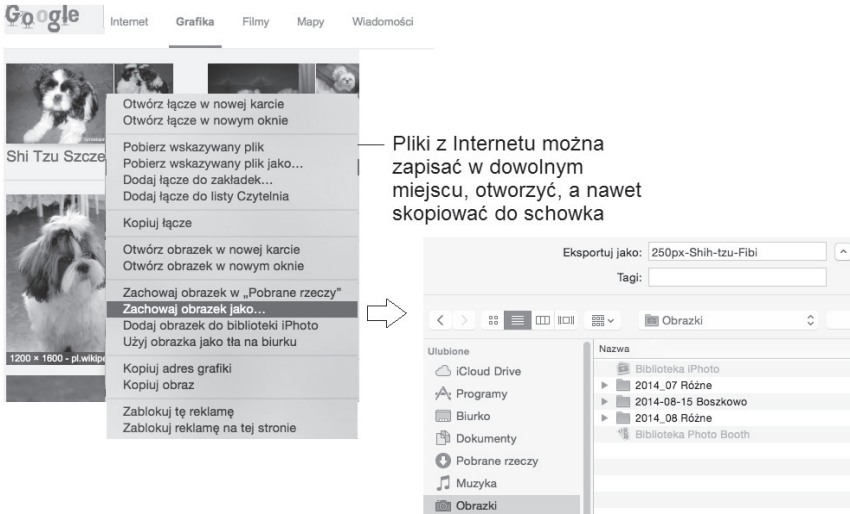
Google Internet Grafika Filmy Mapy Wiadomości

Shi Tzu Szcze

1200 × 1600 - pl.wikipe

Otwórz łącze w nowej karcie
Otwórz łącze w nowym oknie

Pobierz wskazywany plik
Pobierz wskazywany plik jako…
Dodaj łącze do zakładek…
Dodaj łącze do listy Czytelnia

Kopiuj łącze

Otwórz obrazek w nowej karcie
Otwórz obrazek w nowym oknie

Zachowaj obrazek w „Pobrane rzeczy"
Zachowaj obrazek jako…
Dodaj obrazek do biblioteki iPhoto
Użyj obrazka jako tła na biurku

Kopiuj adres grafiki
Kopiuj obraz

Zablokuj tę reklamę
Zablokuj reklamę na tej stronie

Pliki z Internetu można zapisać w dowolnym miejscu, otworzyć, a nawet skopiować do schowka

Eksportuj jako: 250px-Shih-tzu-Fibi
Tagi:

Obrazki

Ulubione
iCloud Drive
Programy
Biurko
Dokumenty
Pobrane rzeczy
Muzyka
Obrazki

Nazwa
Biblioteka iPhoto
2014_07 Różne
2014-08-15 Boszkowo
2014_08 Różne
Biblioteka Photo Booth